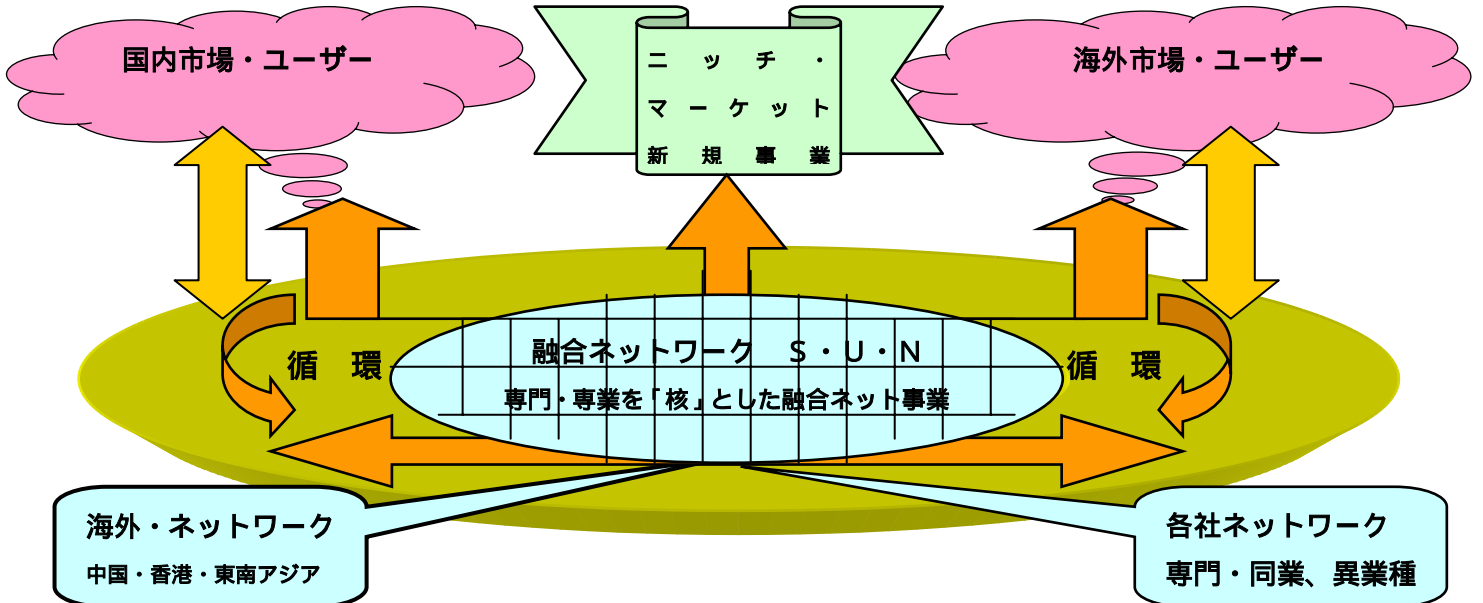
国内市場・ユーザー

ニッチ・
マーケット
新規事業

海外市場・ユーザー

循環

融合ネットワーク　S・U・N
専門・専業を「核」とした融合ネット事業

循環

海外・ネットワーク
中国・香港・東南アジア

各社ネットワーク
専門・同業、異業種